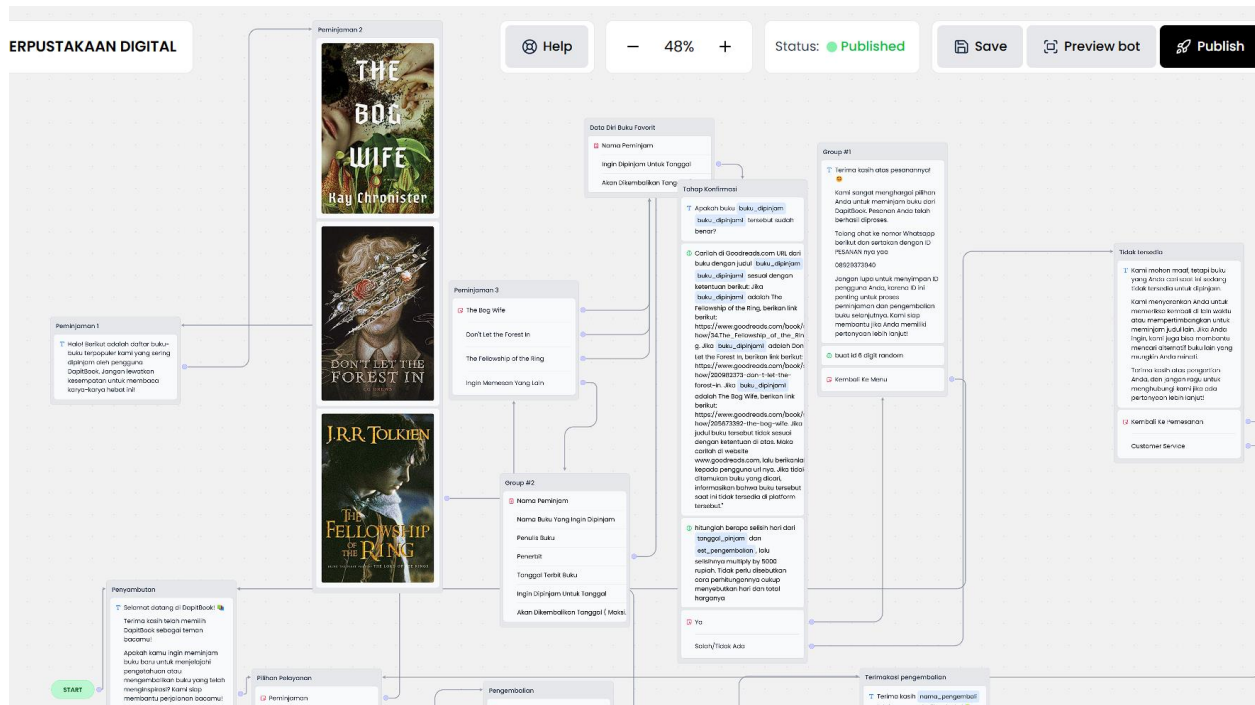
ERPUSTAKAAN DIGITAL

Help

48%

Status: Published

Save

Preview bot

Publish

Peminjaman 2

THE BOG WIFE
Kay Chronister

DON'T LET THE FOREST IN

J.R.R TOLKIEN
THE FELLOWSHIP OF THE RING

Data Diri Buku Favorit
Nama Peminjam
Ingin Dipinjam Untuk Tanggal
Akan Dikembalikan Tangg

Tahap Konfirmasi
Apakah buku buku_dipinjam buku_dipinjam1 tersebut sudah benar?

Carilah di Goodreads.com URL dari buku dengan judul buku_dipinjam buku_dipinjam1 sesuai dengan ketentuan berikut: Jika buku_dipinjam1 adalah The Fellowship of the Ring, berikan link berikut: https://www.goodreads.com/book/show/34.The_Fellowship_of_the_Ring. Jika buku_dipinjam1 adalah Don't Let the Forest In, berikan link berikut: https://www.goodreads.com/book/show/200912373-don-t-let-the-forest-in. Jika buku_dipinjam1 adalah The Bog Wife, berikan link berikut: https://www.goodreads.com/book/show/205673392-the-bog-wife. Jika judul buku tersebut tidak sesuai dengan ketentuan di atas. Maka carilah di website www.goodreads.com. lalu berikanlah kepada pengguna url nya. Jika tidak ditemukan buku yang dicari, informasikan bahwa buku tersebut saat ini tidak tersedia di platform tersebut."

hitunglah berapa selisih hari dari tanggal_pinjam dan est_pengembalian , lalu selisihnya multiply by 5000 rupiah. Tidak perlu disebutkan cara perhitungannya cukup menyebutkan hari dan total harganya

Ya
Salah/Tidak Ada

Group #1
Terima kasih atas pesanannya! 😊
Kami sangat menghargai pilihan Anda untuk meminjam buku dari DapitBook. Pesanan Anda telah berhasil diproses.
Tolong chat ke nomor Whatsapp berikut dan sertakan dengan ID PESANAN nya yaa
08923373940
Jangan lupa untuk menyimpan ID pengguna Anda, karena ID ini penting untuk proses peminjaman dan pengembalian buku selanjutnya. Kami siap membantu jika Anda memiliki pertanyaan lebih lanjut!
buat id 6 digit random
Kembali Ke Menu

Tidak tersedia
Kami mohon maaf, tetapi buku yang Anda cari saat ini sedang tidak tersedia untuk dipinjam.
Kami menyarankan Anda untuk memeriksa kembali di lain waktu atau mempertimbangkan untuk meminjam judul lain. Jika Anda ingin, kami juga bisa membantu mencari alternatif buku lain yang mungkin Anda minati.
Terima kasih atas pengertian Anda, dan jangan ragu untuk menghubungi kami jika ada pertanyaan lebih lanjut!
Kembali Ke Pemesanan
Customer Service

Peminjaman 3
The Bog Wife
Don't Let the Forest In
The Fellowship of the Ring
Ingin Memesan Yang Lain

Peminjaman 1
Halo! Berikut adalah daftar buku-buku terpopuler kami yang sering dipinjam oleh pengguna DapitBook. Jangan lewatkan kesempatan untuk membaca karya-karya hebat ini!

Group #2
Nama Peminjam
Nama Buku Yang Ingin Dipinjam
Penulis Buku
Penerbit
Tanggal Terbit Buku
Ingin Dipinjam Untuk Tanggal
Akan Dikembalikan Tanggal ( Maks

Penyambutan
Selamat datang di DapitBook! 📚
Terima kasih telah memilih DapitBook sebagai teman bacamu!
Apakah kamu ingin meminjam buku baru untuk menjelajahi pengetahuan atau mengembalikan buku yang telah menginspirasi? Kami siap membantu perjalanan bacamu!

START

Pilihan Pelayanan
Peminjaman

Pengembalian

Terimakasih pengembalian
Terima kasih nama_pengembali